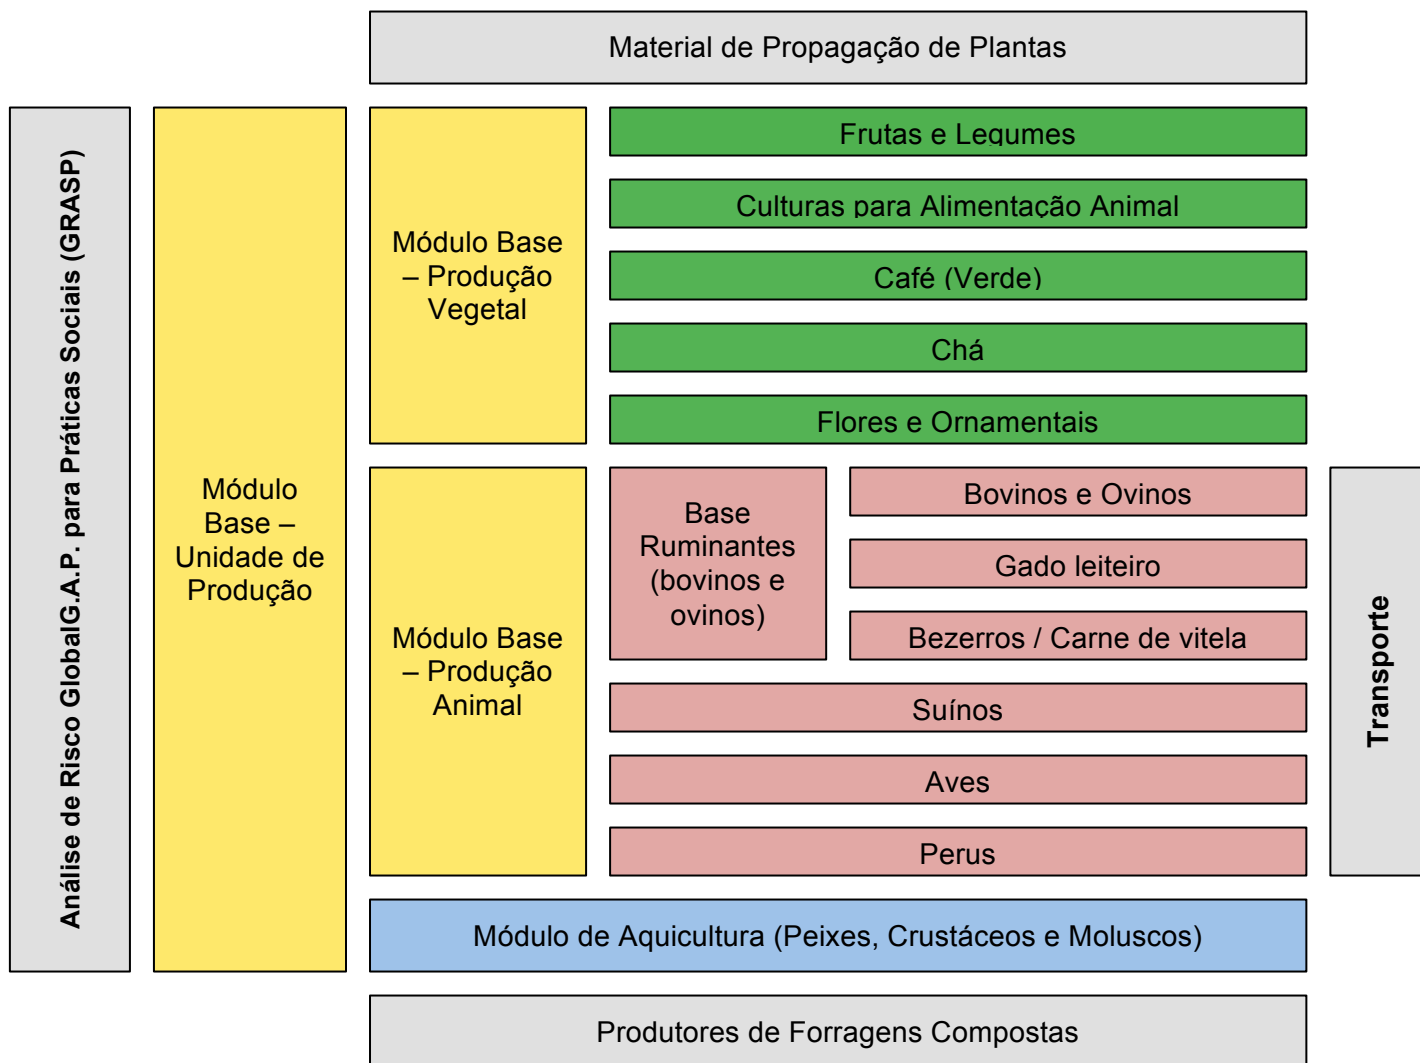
Material de Propagação de Plantas

Análise de Risco GlobalG.A.P. para Práticas Sociais (GRASP)

Módulo Base – Unidade de Produção

Módulo Base – Produção Vegetal

Frutas e Legumes

Culturas para Alimentação Animal

Café (Verde)

Chá

Flores e Ornamentais

Módulo Base – Produção Animal

Base Ruminantes (bovinos e ovinos)

Bovinos e Ovinos

Gado leiteiro

Bezerros / Carne de vitela

Suínos

Aves

Perus

Transporte

Módulo de Aquicultura (Peixes, Crustáceos e Moluscos)

Produtores de Forragens Compostas